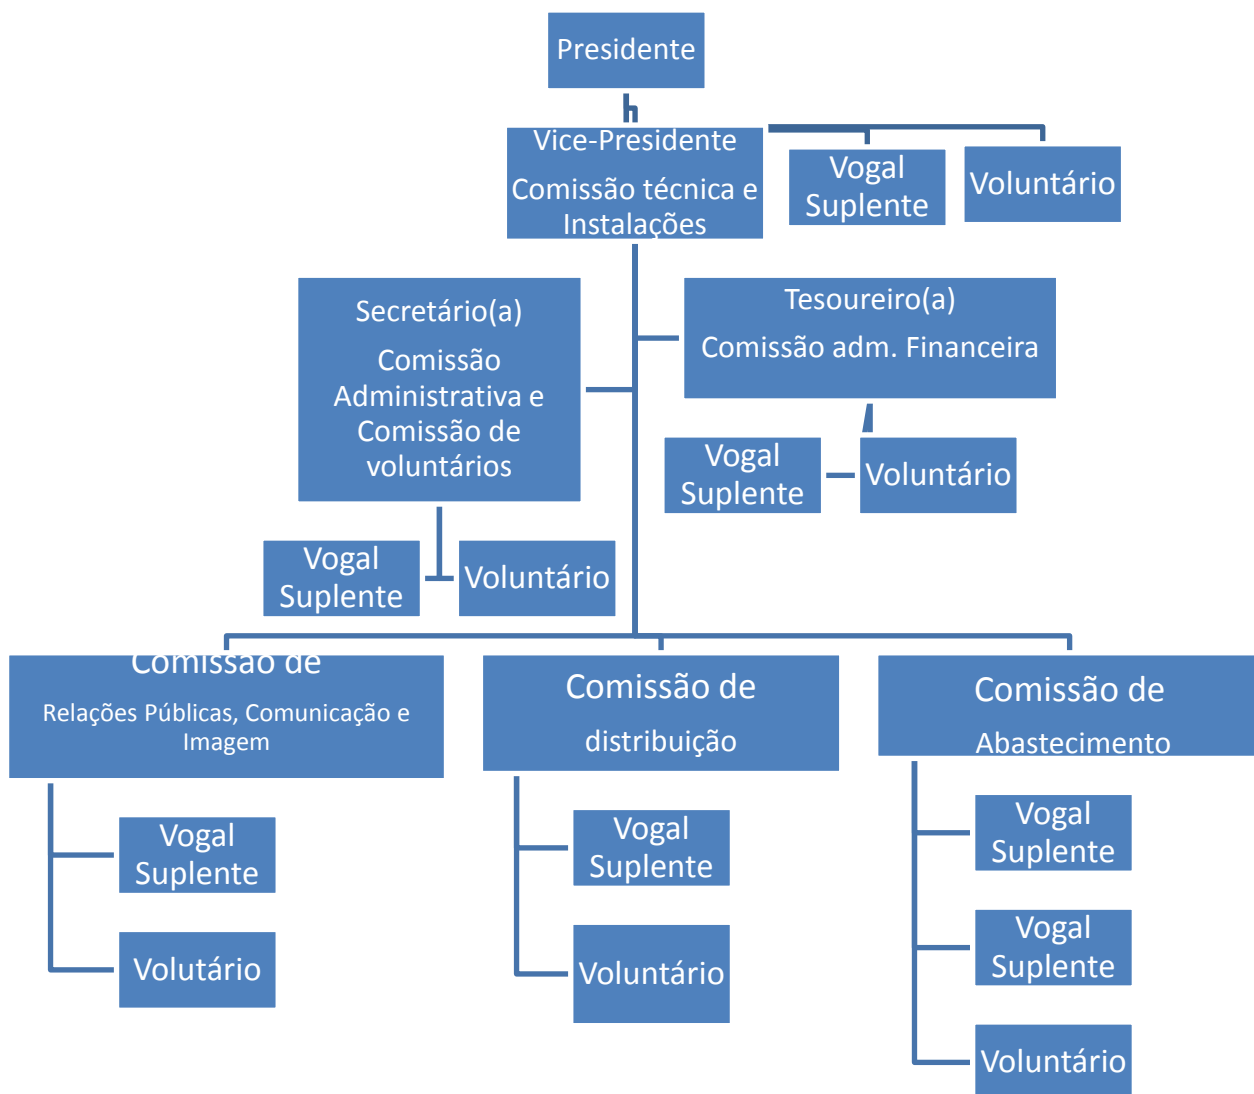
Presidente

Vice-Presidente
Comissão técnica e Instalações

Vogal Suplente

Voluntário

Secretário(a)
Comissão Administrativa e Comissão de voluntários

Tesoureiro(a)
Comissão adm. Financeira

Vogal Suplente

Voluntário

Vogal Suplente

Voluntário

Comissão de
Relações Públicas, Comunicação e Imagem

Comissão de
distribuição

Comissão de
Abastecimento

Vogal Suplente

Volutário

Vogal Suplente

Voluntário

Vogal Suplente

Vogal Suplente

Voluntário